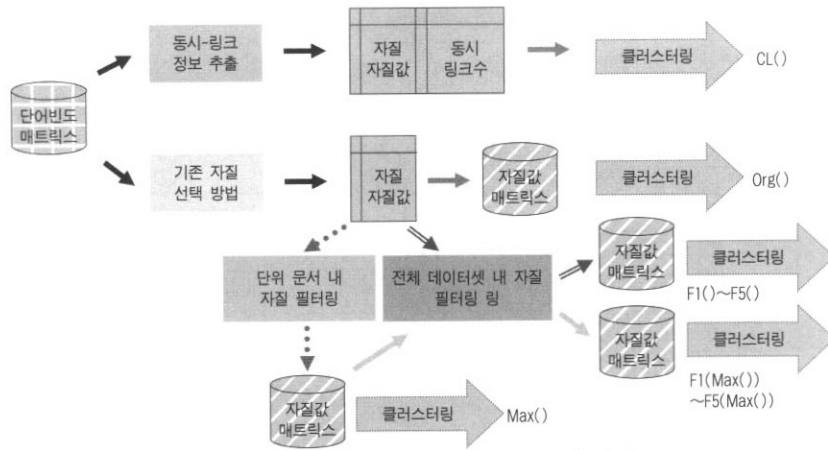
단어빈도 매트릭스

동시-링크 정보 추출

| 자질 자질값 | 동시 링크수 |
|---|---|

클러스터링

CL()

기존 자질 선택 방법

자질 자질값

자질값 매트릭스

클러스터링

Org()

단위 문서 내 자질 필터링

전체 데이터셋 내 자질 필터링 링

자질값 매트릭스

클러스터링

F1()~F5()

자질값 매트릭스

클러스터링

F1(Max()) ~F5(Max())

자질값 매트릭스

클러스터링

Max()